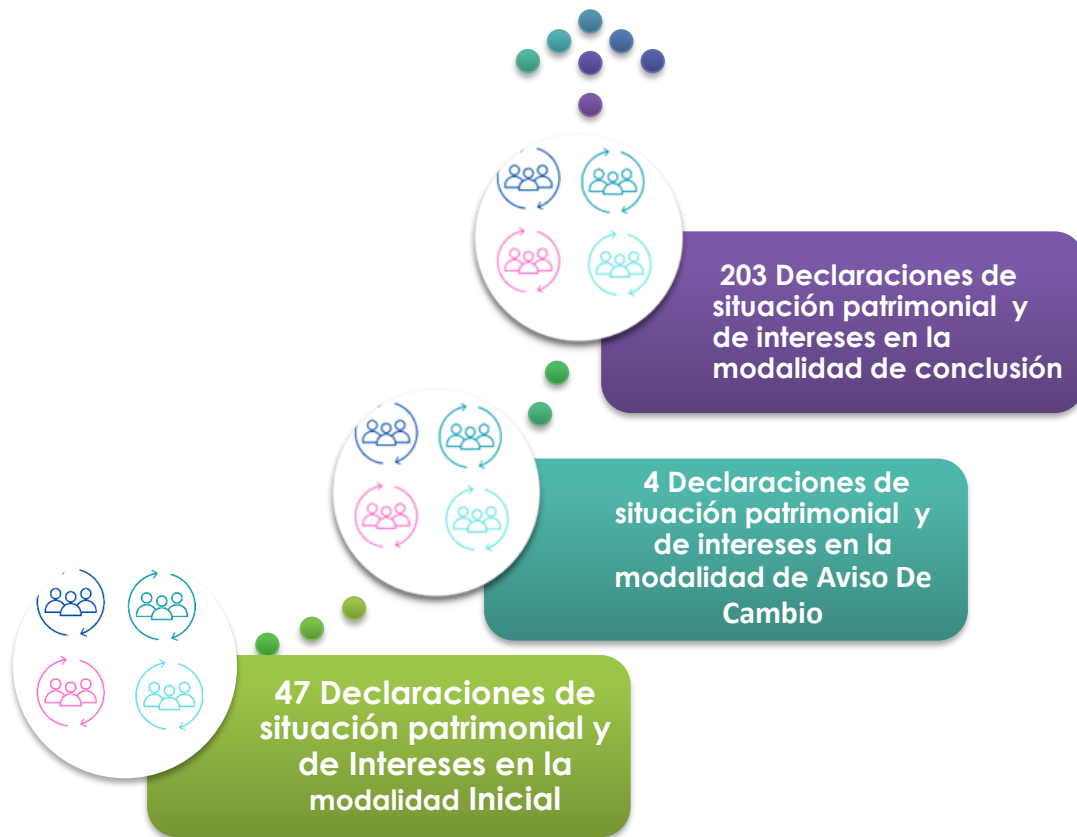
203 Declaraciones de situación patrimonial y de intereses en la modalidad de conclusión

4 Declaraciones de situación patrimonial y de intereses en la modalidad de Aviso De Cambio

47 Declaraciones de situación patrimonial y de Intereses en la modalidad Inicial